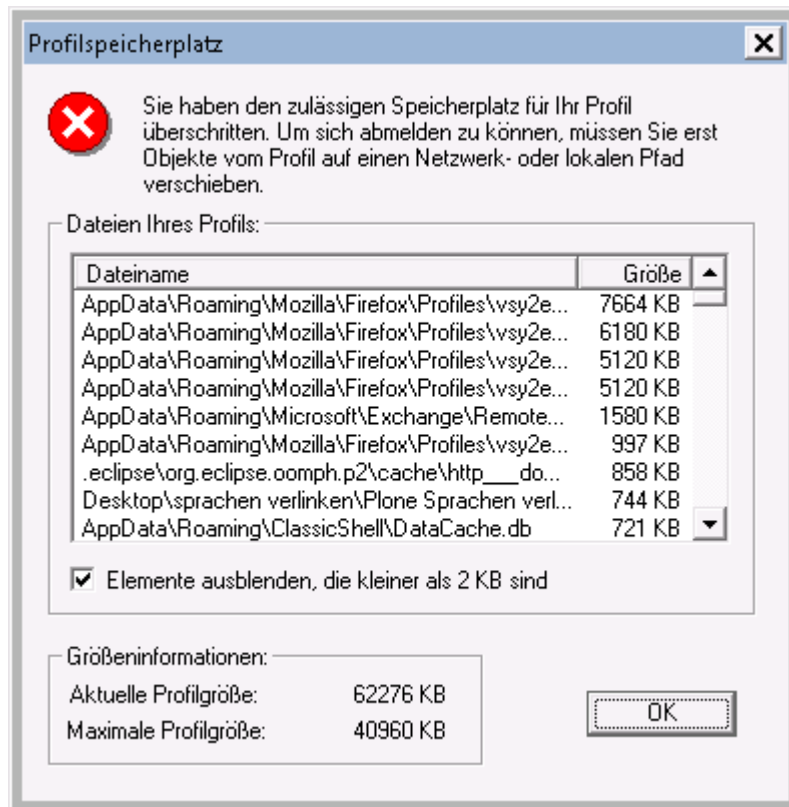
Profilspeicherplatz

X

Sie haben den zulässigen Speicherplatz für Ihr Profil überschritten. Um sich abmelden zu können, müssen Sie erst Objekte vom Profil auf einen Netzwerk- oder lokalen Pfad verschieben.

Dateien Ihres Profils:

| Dateiname | Größe |
|---|---|
| AppData\Roaming\Mozilla\Firefox\Profiles\vsy2e... | 7664 KB |
| AppData\Roaming\Mozilla\Firefox\Profiles\vsy2e... | 6180 KB |
| AppData\Roaming\Mozilla\Firefox\Profiles\vsy2e... | 5120 KB |
| AppData\Roaming\Mozilla\Firefox\Profiles\vsy2e... | 5120 KB |
| AppData\Roaming\Microsoft\Exchange\Remote... | 1580 KB |
| AppData\Roaming\Mozilla\Firefox\Profiles\vsy2e... | 997 KB |
| .eclipse\org.eclipse.oomph.p2\cache\http___do... | 858 KB |
| Desktop\sprachen verlinken\Plone Sprachen verl... | 744 KB |
| AppData\Roaming\ClassicShell\DataCache.db | 721 KB |

Elemente ausblenden, die kleiner als 2 KB sind

Größeninformationen:

Aktuelle Profilgröße: 62276 KB
Maximale Profilgröße: 40960 KB

OK